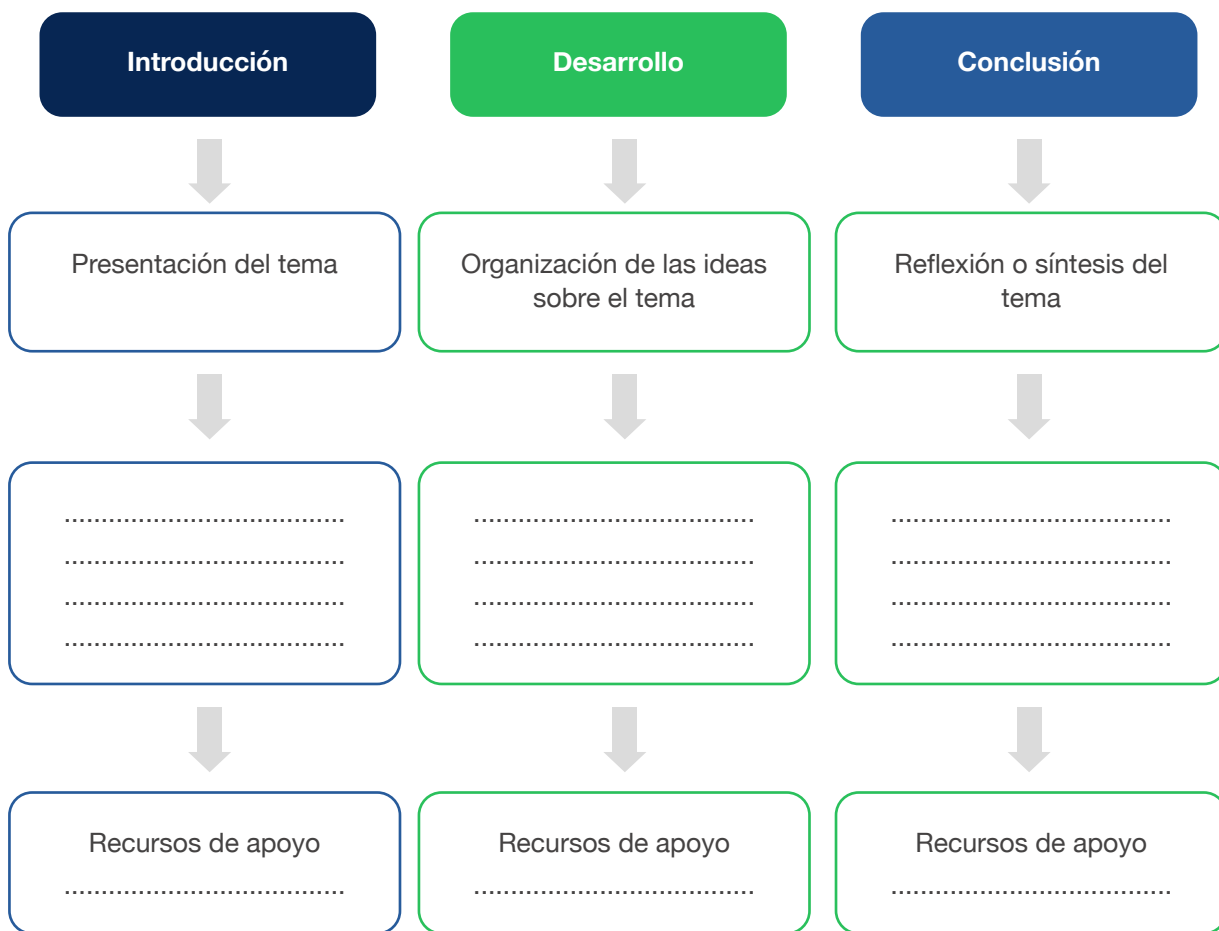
Introducción

Presentación del tema

.....................................
.....................................
.....................................
.....................................

Recursos de apoyo
.....................................

Desarrollo

Organización de las ideas sobre el tema

.....................................
.....................................
.....................................
.....................................

Recursos de apoyo
.....................................

Conclusión

Reflexión o síntesis del tema

.....................................
.....................................
.....................................
.....................................

Recursos de apoyo
.....................................